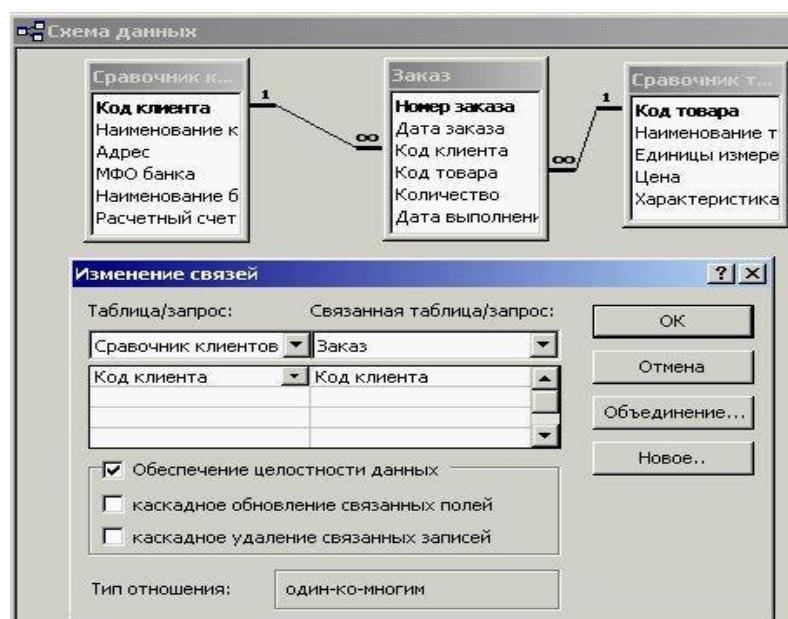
Схема данных

Сравочник к...
Код клиента
Наименование к
Адрес
МФО банка
Наименование б
Расчетный счет

1
∞

Заказ
Номер заказа
Дата заказа
Код клиента
Код товара
Количество
Дата выполнени

∞
1

Сравочник т...
Код товара
Наименование т
Единицы измере
Цена
Характеристика

Изменение связей
? X

Таблица/запрос:
Связанная таблица/запрос:
Сравочник клиентов
Заказ
Код клиента
Код клиента

OK
Отмена
Объединение...
Новое..

☑ Обеспечение целостности данных
☐ каскадное обновление связанных полей
☐ каскадное удаление связанных записей

Тип отношения:
один-ко-многим